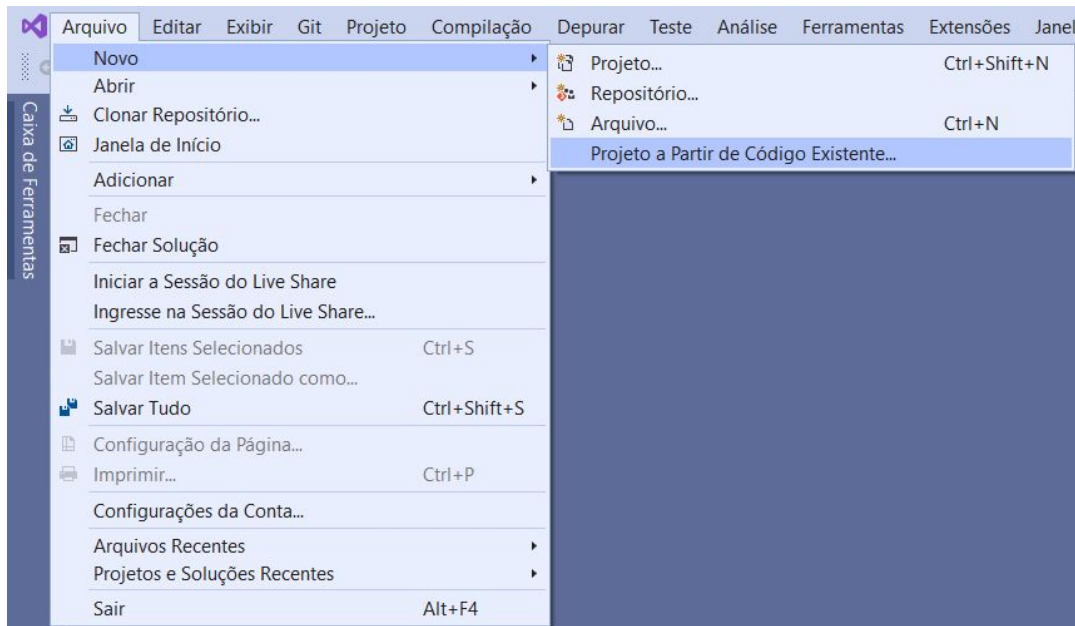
Arquivo Editar Exibir Git Projeto Compilação Depurar Teste Análise Ferramentas Extensões Janel

Caixa de Ferramentas

Novo
Abrir
Clonar Repositório...
Janela de Início
Adicionar
Fechar
Fechar Solução
Iniciar a Sessão do Live Share
Ingresse na Sessão do Live Share...
Salvar Itens Selecionados Ctrl+S
Salvar Item Selecionado como...
Salvar Tudo Ctrl+Shift+S
Configuração da Página...
Imprimir... Ctrl+P
Configurações da Conta...
Arquivos Recentes
Projetos e Soluções Recentes
Sair Alt+F4

Projeto... Ctrl+Shift+N
Repositório...
Arquivo... Ctrl+N
Projeto a Partir de Código Existente...